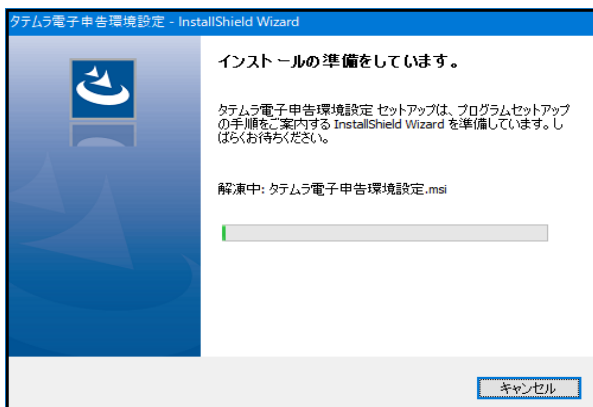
タテムラ電子申告環境設定 - InstallShield Wizard

インストールの準備をしています。

タテムラ電子申告環境設定 セットアップは、プログラムセットアップの手順をご案内する InstallShield Wizard を準備しています。しばらくお待ちください。

解凍中: タテムラ電子申告環境設定.msi

キャンセル